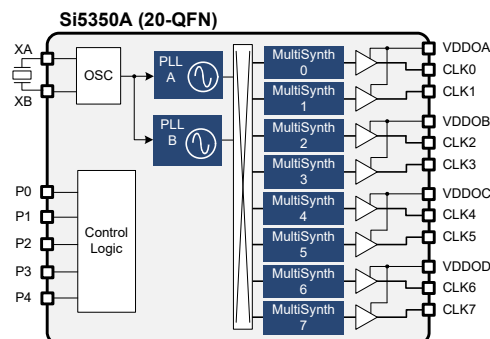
Si5350A (20-QFN)

XA
XB
OSC
PLL A
PLL B
P0
P1
P2
P3
P4
Control Logic

MultiSynth 0
MultiSynth 1
MultiSynth 2
MultiSynth 3
MultiSynth 4
MultiSynth 5
MultiSynth 6
MultiSynth 7

VDDOA
CLK0
CLK1
VDDOB
CLK2
CLK3
VDDOC
CLK4
CLK5
VDDOD
CLK6
CLK7